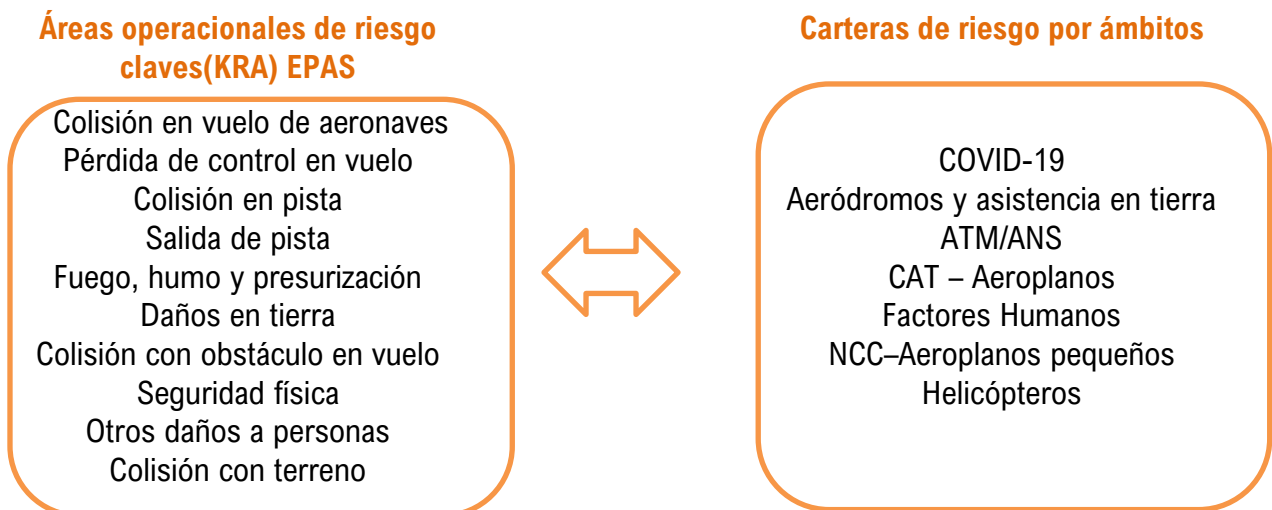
Áreas operacionales de riesgo claves(KRA) EPAS

Colisión en vuelo de aeronaves
Pérdida de control en vuelo
Colisión en pista
Salida de pista
Fuego, humo y presurización
Daños en tierra
Colisión con obstáculo en vuelo
Seguridad física
Otros daños a personas
Colisión con terreno

Carteras de riesgo por ámbitos

COVID-19
Aeródromos y asistencia en tierra
ATM/ANS
CAT – Aeroplanos
Factores Humanos
NCC–Aeroplanos pequeños
Helicópteros